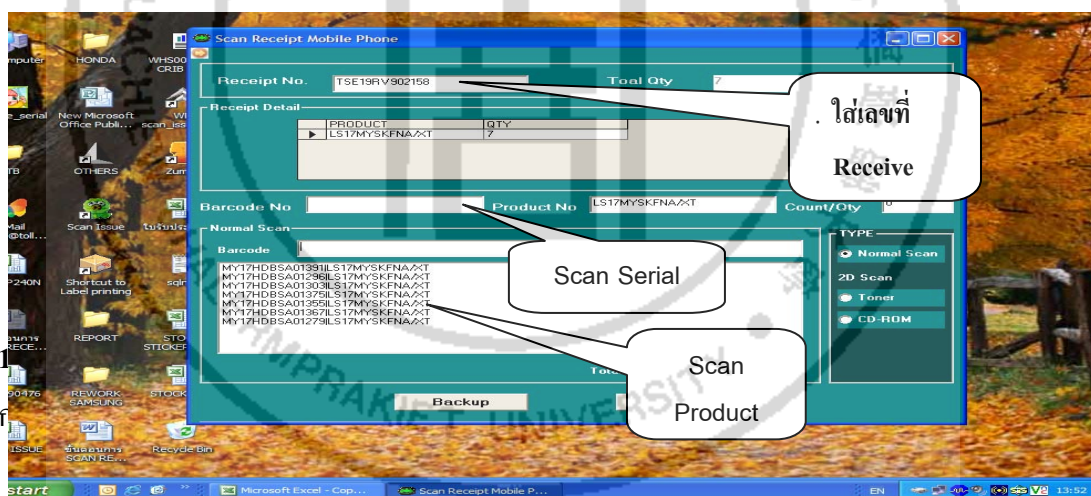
Scan Receipt Mobile Phone

Receipt No. TSE19RV902158

Toal Qty 7

. ใส่เลขที่ Receive

Receipt Detail

| PRODUCT | QTY |
|---|---|
| LS17MYSKFNA/XT | 7 |

Barcode No

Product No LS17MYSKFNA/XT

Count/Qty 0

Normal Scan

Barcode

MY17HDBSA01391|LS17MYSKFNA/XT
MY17HDBSA01296|LS17MYSKFNA/XT
MY17HDBSA01303|LS17MYSKFNA/XT
MY17HDBSA01375|LS17MYSKFNA/XT
MY17HDBSA01355|LS17MYSKFNA/XT
MY17HDBSA01367|LS17MYSKFNA/XT
MY17HDBSA01279|LS17MYSKFNA/XT

Scan Serial

Scan Product

Tota

Backup

TYPE

Normal Scan

2D Scan

Toner

CD-ROM

Computer HONDA WHS00 CRIB
e_serial New Microsoft Office Publi... scan_iss
TB OTHERS Zum
Mail @toll... Scan Issue ใบรับประ
P240N Shortcut to Label printing sqlr
งานการ RECE... REPORT STO STICKER
90476 REWORK SAMSUNG STOCK
ISSUE ขั้นตอนการ SCAN RE... Recycle Bin

start Microsoft Excel - Cop... Scan Receipt Mobile P... EN 13:52